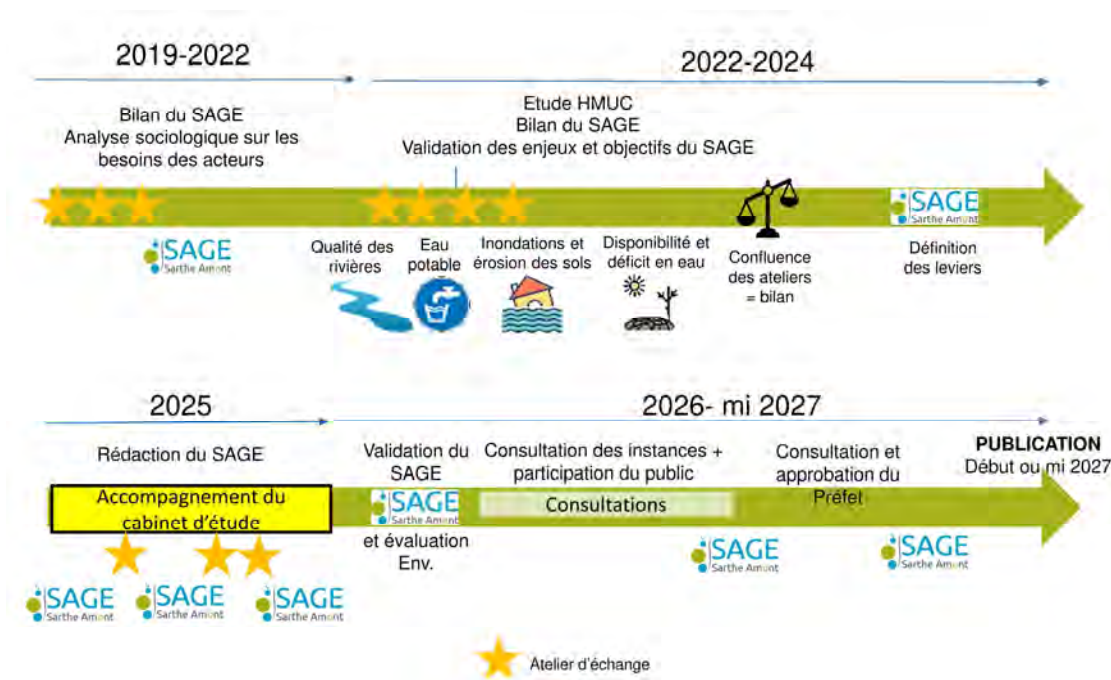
2019-2022

2022-2024

Bilan du SAGE
Analyse sociologique sur les besoins des acteurs

Etude HMUC
Bilan du SAGE
Validation des enjeux et objectifs du SAGE

SAGE
Sarthe Amont

Qualité des rivières

Eau potable

Inondations et érosion des sols

Disponibilité et déficit en eau

Confluence des ateliers = bilan

SAGE
Sarthe Amont

Définition des leviers

2025

2026- mi 2027

Rédaction du SAGE

Accompagnement du cabinet d'étude

Validation du SAGE

SAGE
Sarthe Amont

et évaluation Env.

Consultation des instances + participation du public

Consultations

Consultation et approbation du Préfet

PUBLICATION
Début ou mi 2027

SAGE
Sarthe Amont

SAGE
Sarthe Amont

SAGE
Sarthe Amont

SAGE
Sarthe Amont

SAGE
Sarthe Amont

Atelier d'échange